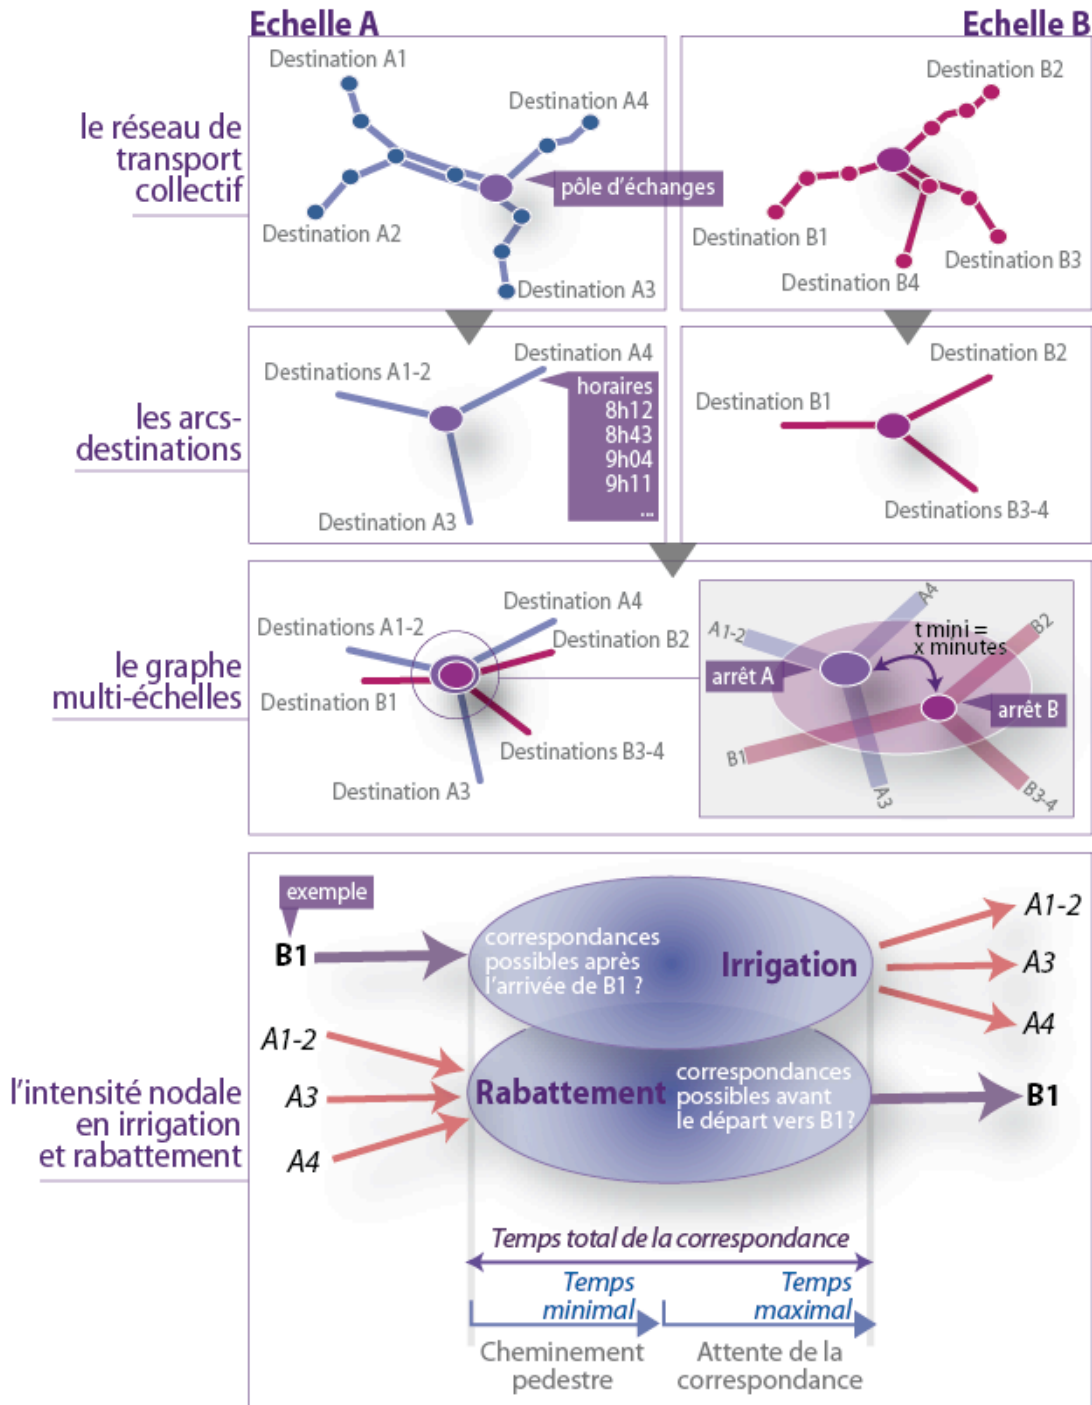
Echelle A

Echelle B

le réseau de transport collectif

Destination A1

Destination A4

pôle d'échanges

Destination A2

Destination A3

Destination B2

Destination B1

Destination B3

Destination B4

les arcs-destinations

Destinations A1-2

Destination A4

horaires
8h12
8h43
9h04
9h11
...

Destination A3

Destination B2

Destination B1

Destinations B3-4

le graphe multi-échelles

Destinations A1-2

Destination A4

Destination B2

Destination B1

Destinations B3-4

Destination A3

A4

A1-2

t mini = x minutes

B2

arrêt A

arrêt B

B1

A3

B3-4

l'intensité nodale en irrigation et rabattement

exemple

B1

correspondances possibles après l'arrivée de B1 ?

Irrigation

A1-2

A3

A4

A1-2

A3

A4

Rabattement

correspondances possibles avant le départ vers B1?

B1

Temps total de la correspondance

Temps minimal

Temps maximal

Cheminement pedestre

Attente de la correspondance